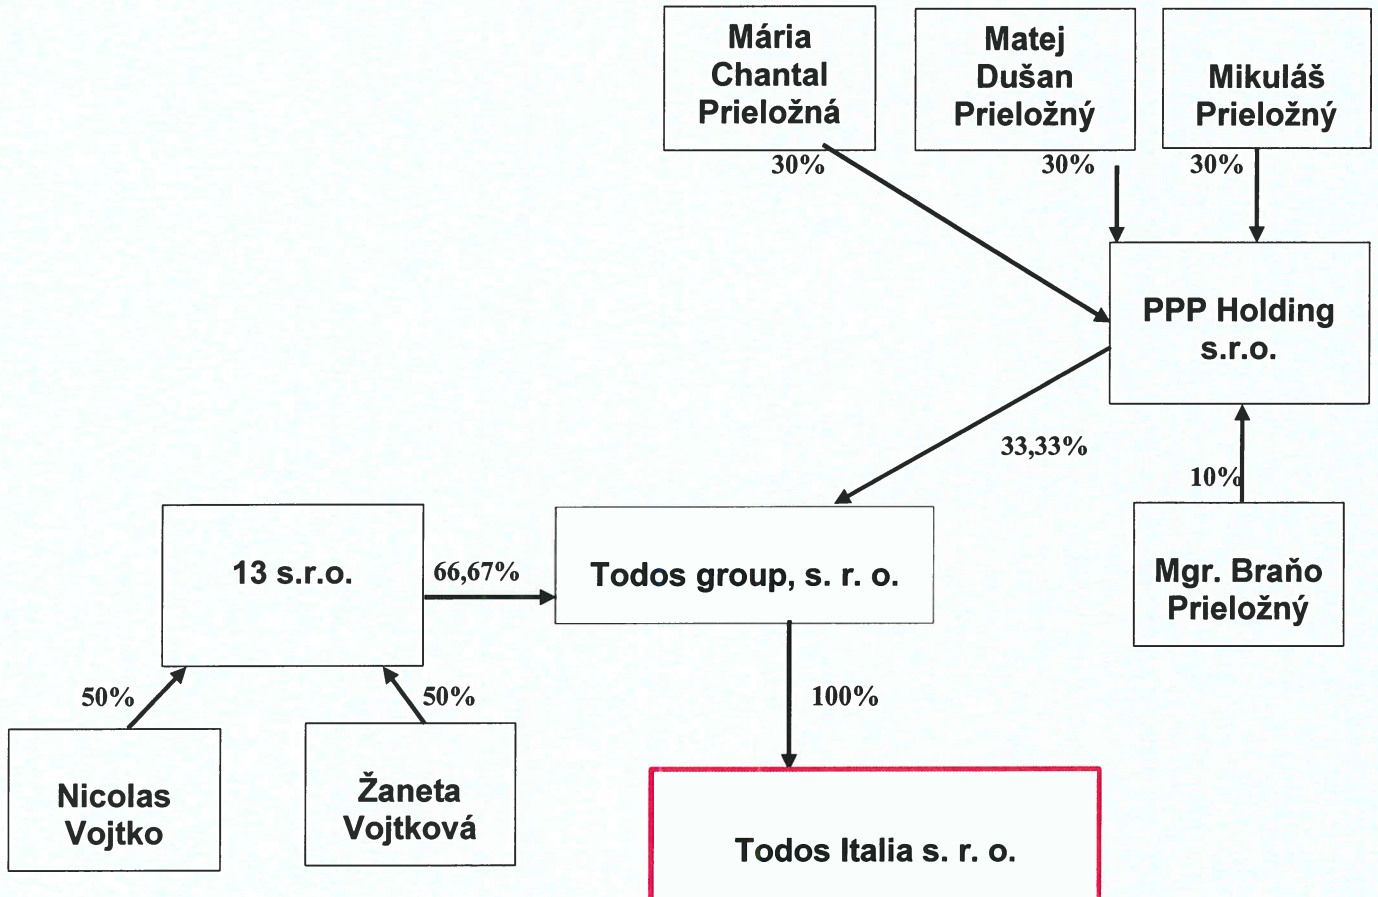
Mária Chantal Prieložná

30%

Matej Dušan Prieložný

30%

Mikuláš Prieložný

30%

PPP Holding s.r.o.

33,33%

10%

Mgr. Braňo Prieložný

13 s.r.o.

66,67%

Todos group, s. r. o.

100%

50%

50%

Nicolas Vojtko

Žaneta Vojtková

Todos Italia s. r. o.